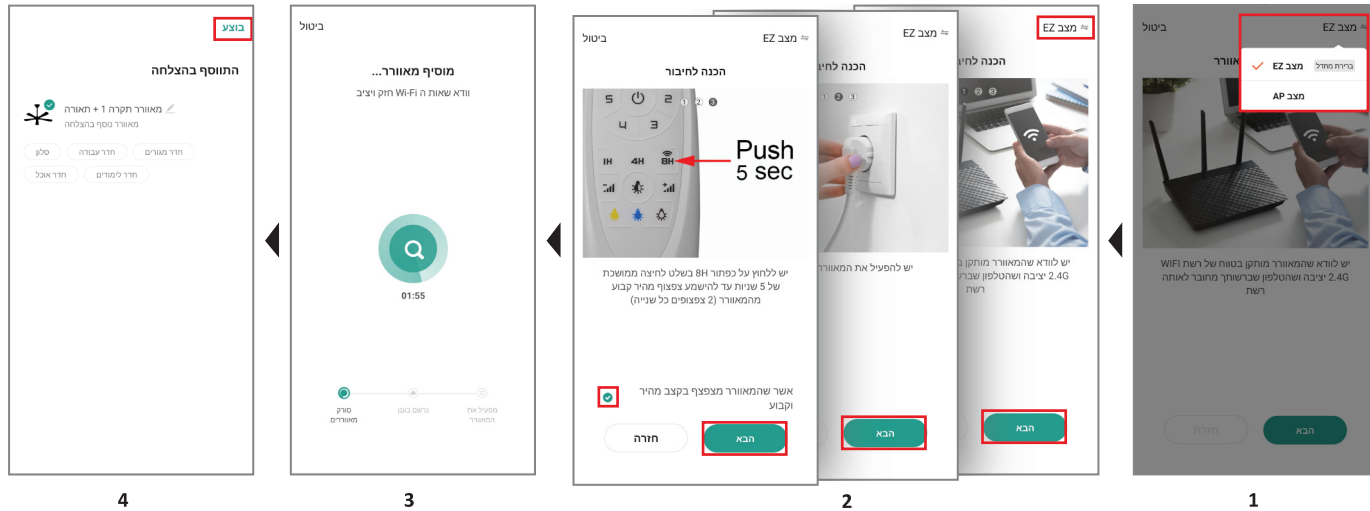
ביטול
מצב EZ
מצב EZ ברירת מחדל
מצב AP
אורר
יש לוודא שהמאוורר מותקן בטווח של רשת WIFI 2.4G יציבה ושהטלפון שברשותך מחובר לאותה רשת
הבא
חזרה

1

מצב EZ
הכנה לחיבור
1 2 3
יש לוודא שהמאוורר מותקן בטווח של רשת 2.4G יציבה ושהטלפון שברשותך מחובר לאותה רשת
הבא

מצב EZ
הכנה לחיבור
1 2 3
יש להפעיל את המאוורר
הבא

ביטול
מצב EZ
הכנה לחיבור
1 2 3
Push
5 sec
5 ⏻ 1
4 3
1H 4H 8H
יש ללחוץ על כפתור 8H בשלט לחיצה ממושכת של 5 שניות עד להישמע צפצוף מהיר קבוע מהמאוורר (2 צפצופים כל שנייה)
אשר שהמאוורר מצפצף בקצב מהיר וקבוע
חזרה
הבא

2

ביטול
מוסיף מאוורר...
וודא שאות ה Wi-Fi חזק ויציב
01:55
סורק מאווררים
נרשם בענן
מפעיל את המאוורר

3

בוצע
התווסף בהצלחה
מאוורר תקרה 1 + תאורה
מאוורר נוסף בהצלחה
סלון
חדר עבודה
חדר מגורים
חדר אוכל
חדר לימודים

4